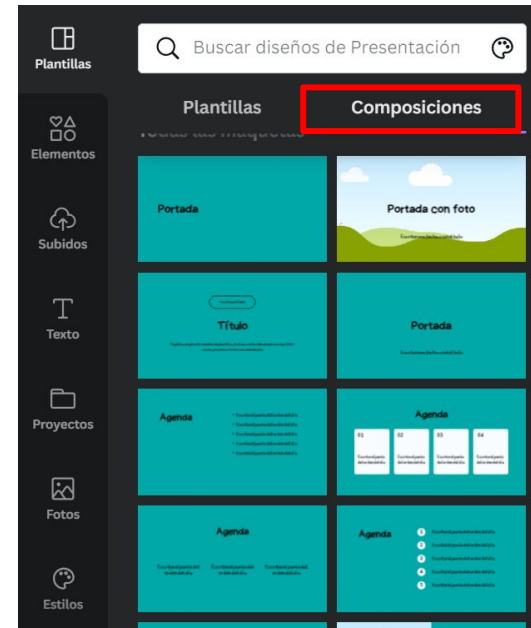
Plantillas

Elementos

Subidos

Texto

Proyectos

Fotos

Estilos

Buscar diseños de Presentación

Plantillas

Composiciones

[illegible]

Portada

Portada con foto

Título

Portada

Agenda

Agenda

01

02

03

04

Agenda

Agenda

1

2

3

4

5